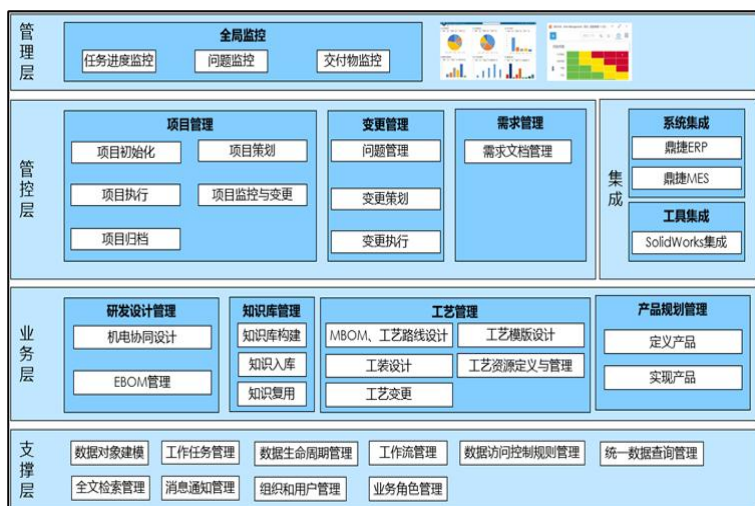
管理层

全局监控

任务进度监控
问题监控
交付物监控

管控层

项目管理

项目初始化
项目策划
项目执行
项目监控与变更
项目归档

变更管理

问题管理
变更策划
变更执行

需求管理

需求文档管理

集成

系统集成

鼎捷ERP
鼎捷MES

工具集成

SolidWorks集成

业务层

研发设计管理

机电协同设计
EBOM管理

知识库管理

知识库构建
知识入库
知识复用

工艺管理

MBOM、工艺路线设计
工艺模版设计
工装设计
工艺资源定义与管理
工艺变更

产品规划管理

定义产品
实现产品

支撑层

数据对象建模
工作任务管理
数据生命周期管理
工作流管理
数据访问控制规则管理
统一数据查询管理
全文检索管理
消息通知管理
组织和用户管理
业务角色管理